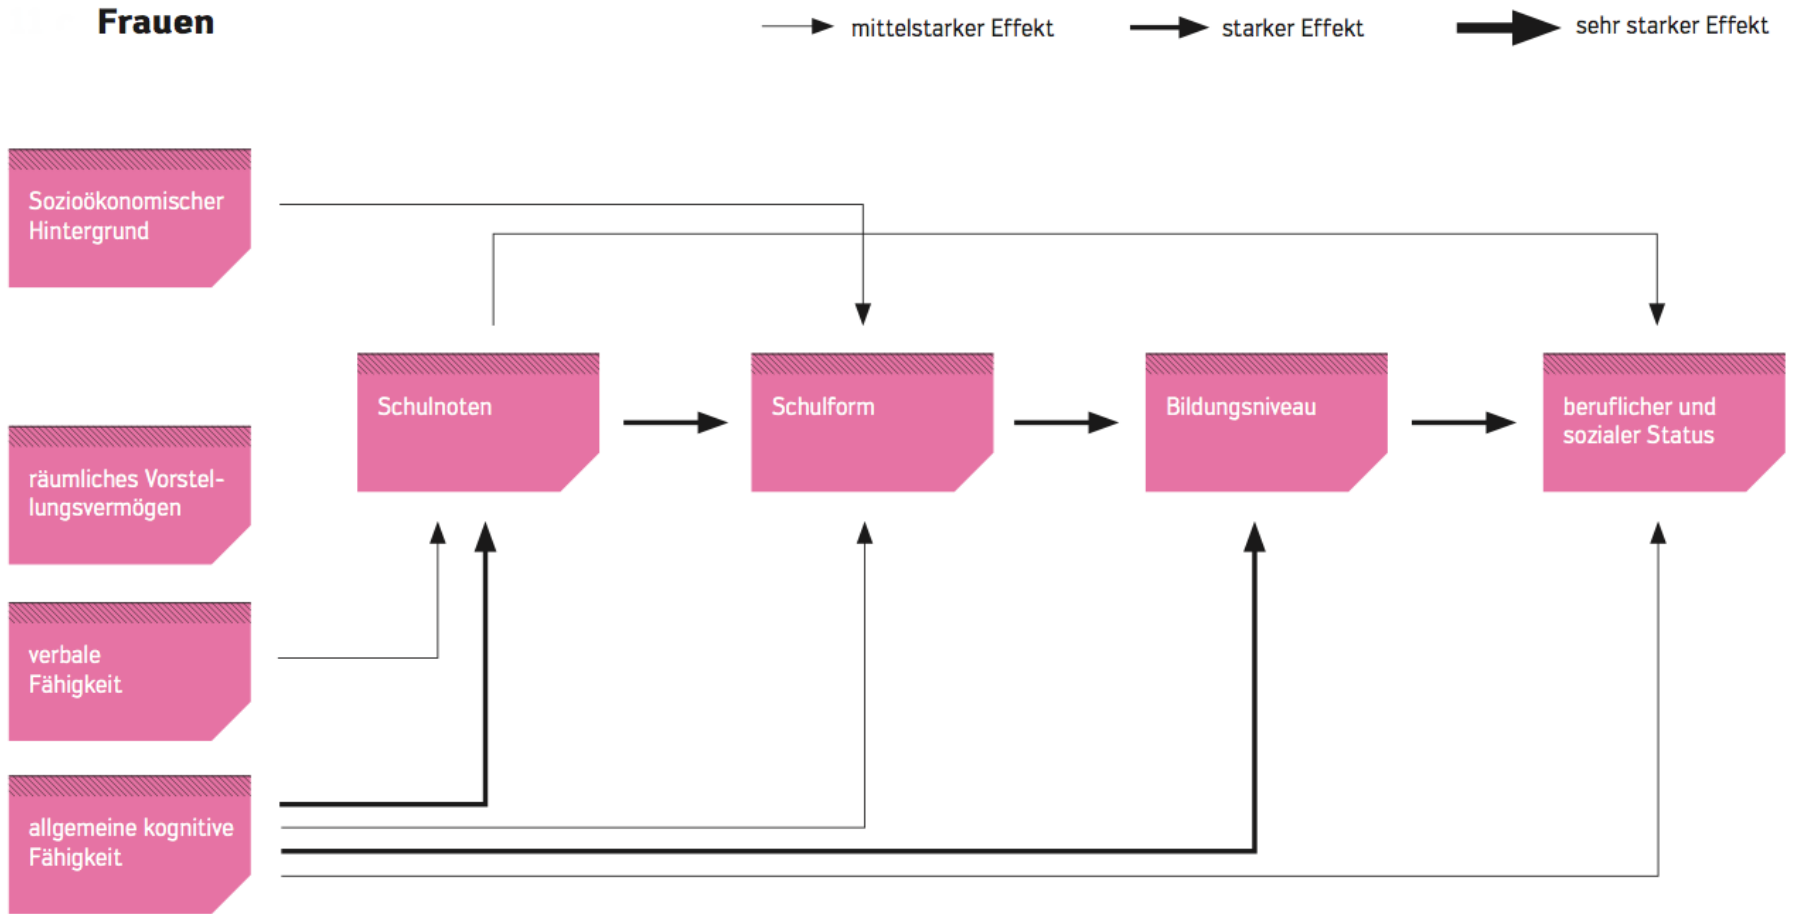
Frauen

mittelstarker Effekt

starker Effekt

sehr starker Effekt

Sozioökonomischer Hintergrund

Schulnoten

Schulform

Bildungsniveau

beruflicher und sozialer Status

räumliches Vorstellungsvermögen

verbale Fähigkeit

allgemeine kognitive Fähigkeit